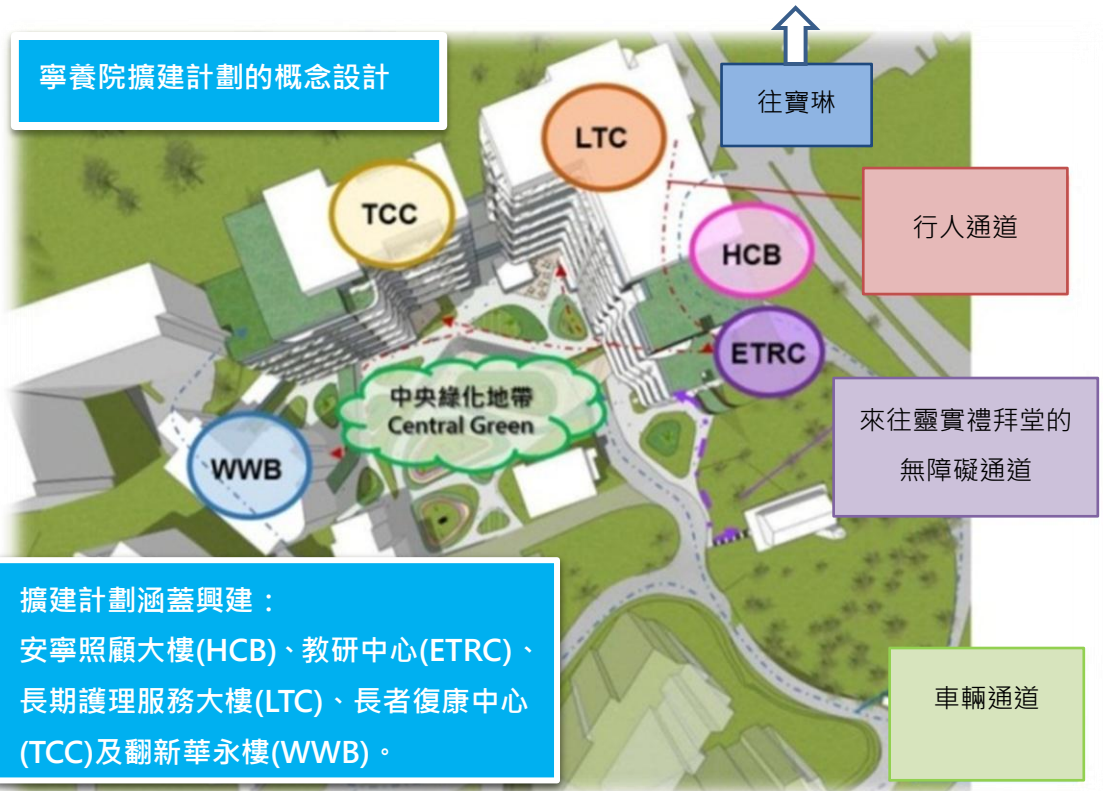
寧養院擴建計劃的概念設計

往寶琳

LTC

TCC

行人通道

HCB

ETRC

中央綠化地帶
Central Green

WWB

來往靈實禮拜堂的
無障礙通道

擴建計劃涵蓋興建：
安寧照顧大樓(HCB)、教研中心(ETRC)、長期護理服務大樓(LTC)、長者復康中心(TCC)及翻新華永樓(WWB)。

車輛通道